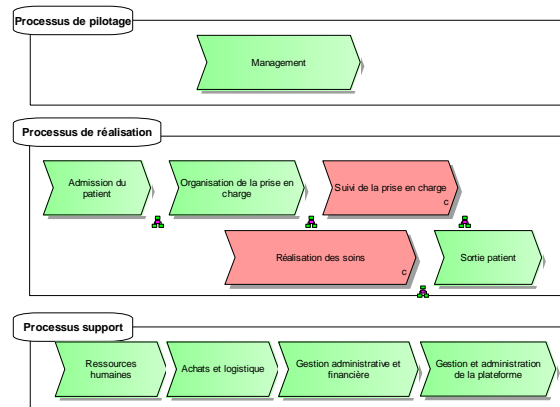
Processus de pilotage

Management

Processus de réalisation

Admission du patient

Organisation de la prise en charge

Suivi de la prise en charge

c

Réalisation des soins

c

Sortie patient

Processus support

Ressources humaines

Achats et logistique

Gestion administrative et financière

Gestion et administration de la plateforme